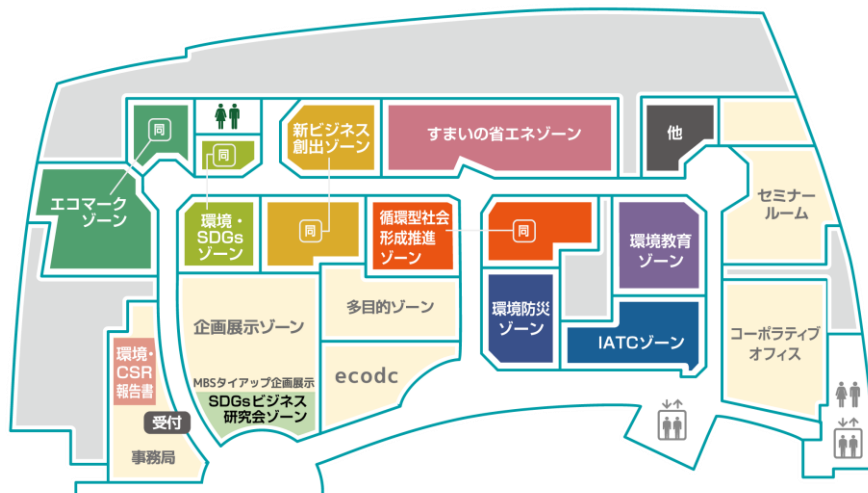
同

同

新ビジネス創出ゾーン

すまいの省エネゾーン

他

エコマークゾーン

セミナールーム

環境・SDGsゾーン

同

循環型社会形成推進ゾーン

同

環境教育ゾーン

多目的ゾーン

環境防災ゾーン

企画展示ゾーン

IATCゾーン

コーポラティブオフィス

環境・CSR報告書

ecodc

MBSタイアップ企画展示

SDGsビジネス研究会ゾーン

受付

事務局